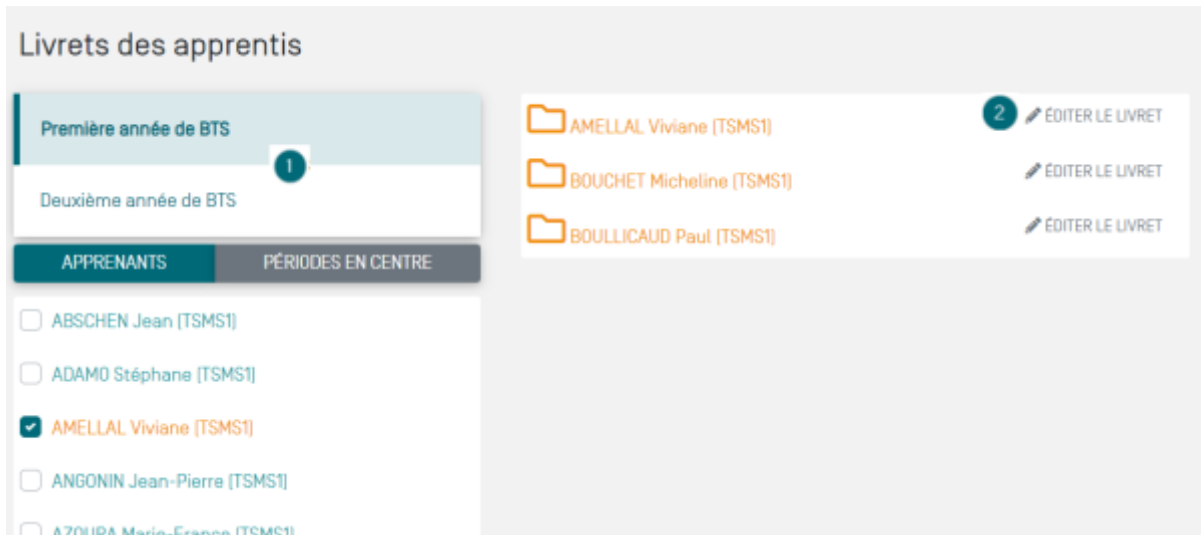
Livrets des apprentis

Première année de BTS

1

Deuxième année de BTS

APPRENANTS

PÉRIODES EN CENTRE

ABSCHEN Jean (TSMS1)

ADAMO Stéphane (TSMS1)

AMELLAL Viviane (TSMS1)

ANGONIN Jean-Pierre (TSMS1)

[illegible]

AMELLAL Viviane (TSMS1)

2

ÉDITER LE LIVRET

BOUCHET Micheline (TSMS1)

ÉDITER LE LIVRET

BOULLICAUD Paul (TSMS1)

ÉDITER LE LIVRET